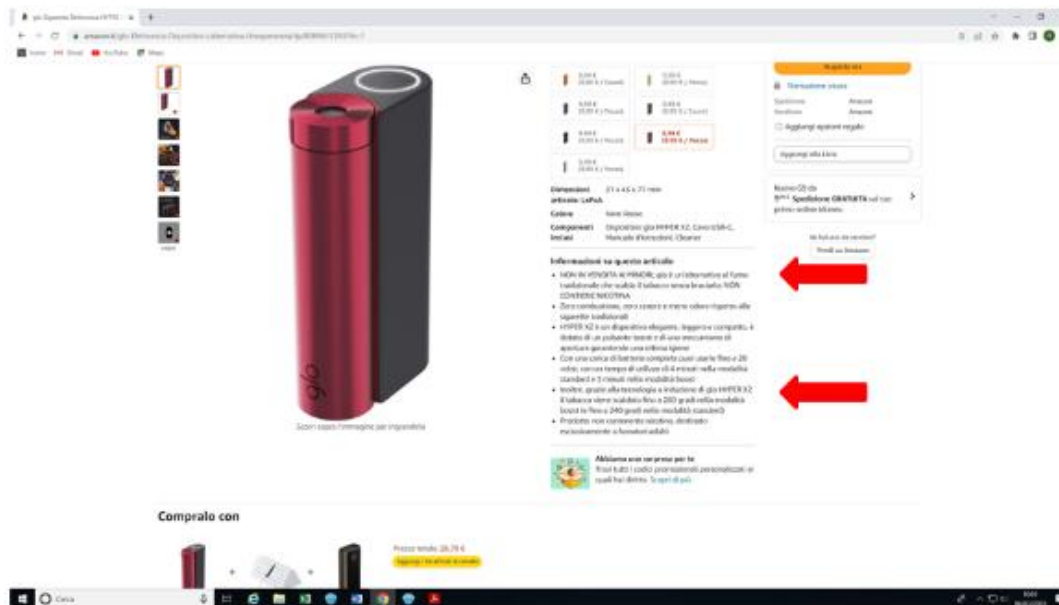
glo

Scorri sopra l'immagine per ingrandirla

Dimensioni articolo LxPxA: 21 x 45 x 71 mm

Colore: Nero Rosso

Componenti inclusi: Dispositivo glo HYPER X2, Cavo USB-C, Manuale d'istruzioni, Cleaner

Informazioni su questo articolo

• NON IN VENDITA AI MINORI; glo è un'alternativa al fumo tradizionale che scalda il tabacco senza bruciarlo. NON CONTIENE NICOTINA
• Zero combustione, zero cenere e meno odore rispetto alle sigarette tradizionali
• HYPER X2 è un dispositivo elegante, leggero e compatto, è dotato di un pulsante touch e di uno meccanismo di apertura garantendo una ottima igiene
• Con una carica di batteria completa puoi usarlo fino a 20 volte, con un tempo di utilizzo di 4 minuti nella modalità standard e 3 minuti nella modalità boost
• Inoltre, grazie alla tecnologia a induzione di glo HYPER X2 il tabacco viene scaldato fino a 260 gradi nella modalità boost e fino a 240 gradi nella modalità standard
• Prodotto non contenente nicotina, destinato esclusivamente a fumatori adulti

Abbiamo una sorpresa per te
Trova tutti i codici promozionali personalizzati a quali hai diritto. Scopri di più

Transazione sicura

Spedizione Amazon
Venditore Amazon

Aggiungi opzioni regalo

Aggiungi alla lista

Nuovo (2) da
Spedizione GRATUITA sul tuo primo ordine idoneo.

Prodi su Amazon

Compralo con

Prezzo totale: 26,78 €

Cerca